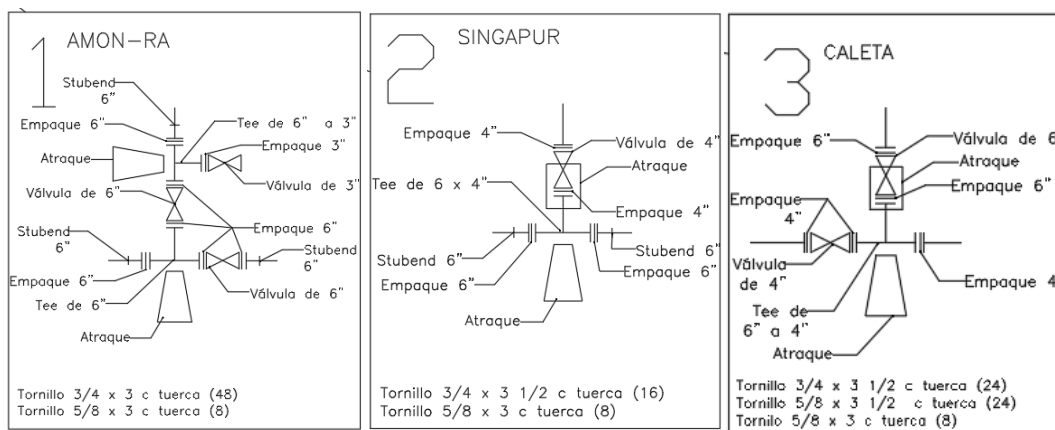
1 AMON–RA

Stubend 6"
Empaque 6"
Tee de 6" a 3"
Atraque
Empaque 3"
Válvula de 3"
Válvula de 6"
Empaque 6"
Stubend 6"
Stubend 6"
Empaque 6"
Tee de 6"
Válvula de 6"
Atraque

Tornillo 3/4 x 3 c tuerca (48)
Tornillo 5/8 x 3 c tuerca (8)

2 SINGAPUR

Empaque 4"
Válvula de 4"
Atraque
Tee de 6 x 4"
Empaque 4"
Stubend 6"
Stubend 6"
Empaque 6"
Empaque 6"
Atraque

Tornillo 3/4 x 3 1/2 c tuerca (16)
Tornillo 5/8 x 3 c tuerca (8)

3 CALETA

Empaque 6"
Válvula de 6
Atraque
Empaque 6"
Empaque 4"
Válvula de 4"
Empaque 4
Tee de 6" a 4"
Atraque

Tornillo 3/4 x 3 1/2 c tuerca (24)
Tornillo 5/8 x 3 1/2 c tuerca (24)
Tornillo 5/8 x 3 c tuerca (8)